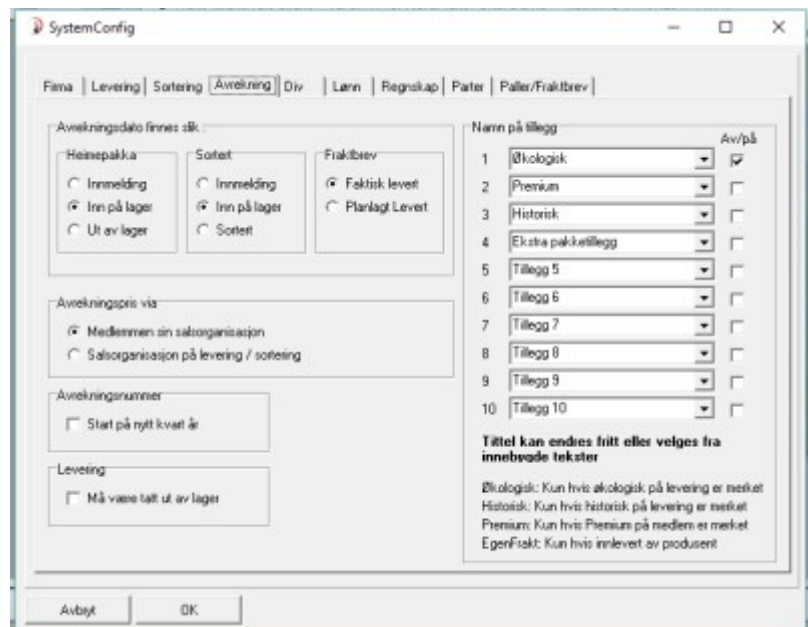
SystemConfig

Firma | Levering | Sortering | Avrekning | Div | Lønn | Regnskap | Parter | Paller/Fraktbrev

Avrekningsdato finnes slik

Heimepakka
Innmelding
Inn på lager
Ut av lager

Sortert
Innmelding
Inn på lager
Sortert

Fraktbrev
Faktisk levert
Planlagt Levert

Avrekningspris via
Medlemmen sin salsorganisasjon
Salsorganisasjon på levering / sortering

Avrekningsnummer
Start på nytt kvart år

Levering
Må være tatt ut av lager

Namn på tillegg
Av/på

1 Økologisk
2 Premium
3 Historisk
4 Ekstra pakketillegg
5 Tillegg 5
6 Tillegg 6
7 Tillegg 7
8 Tillegg 8
9 Tillegg 9
10 Tillegg 10

Tittel kan endres fritt eller velges fra innebygde tekster

Økologisk: Kun hvis økologisk på levering er merket
Historisk: Kun hvis historisk på levering er merket
Premium: Kun hvis Premium på medlem er merket
EgenFrakt: Kun hvis innlevert av produsent

Avbryt
OK